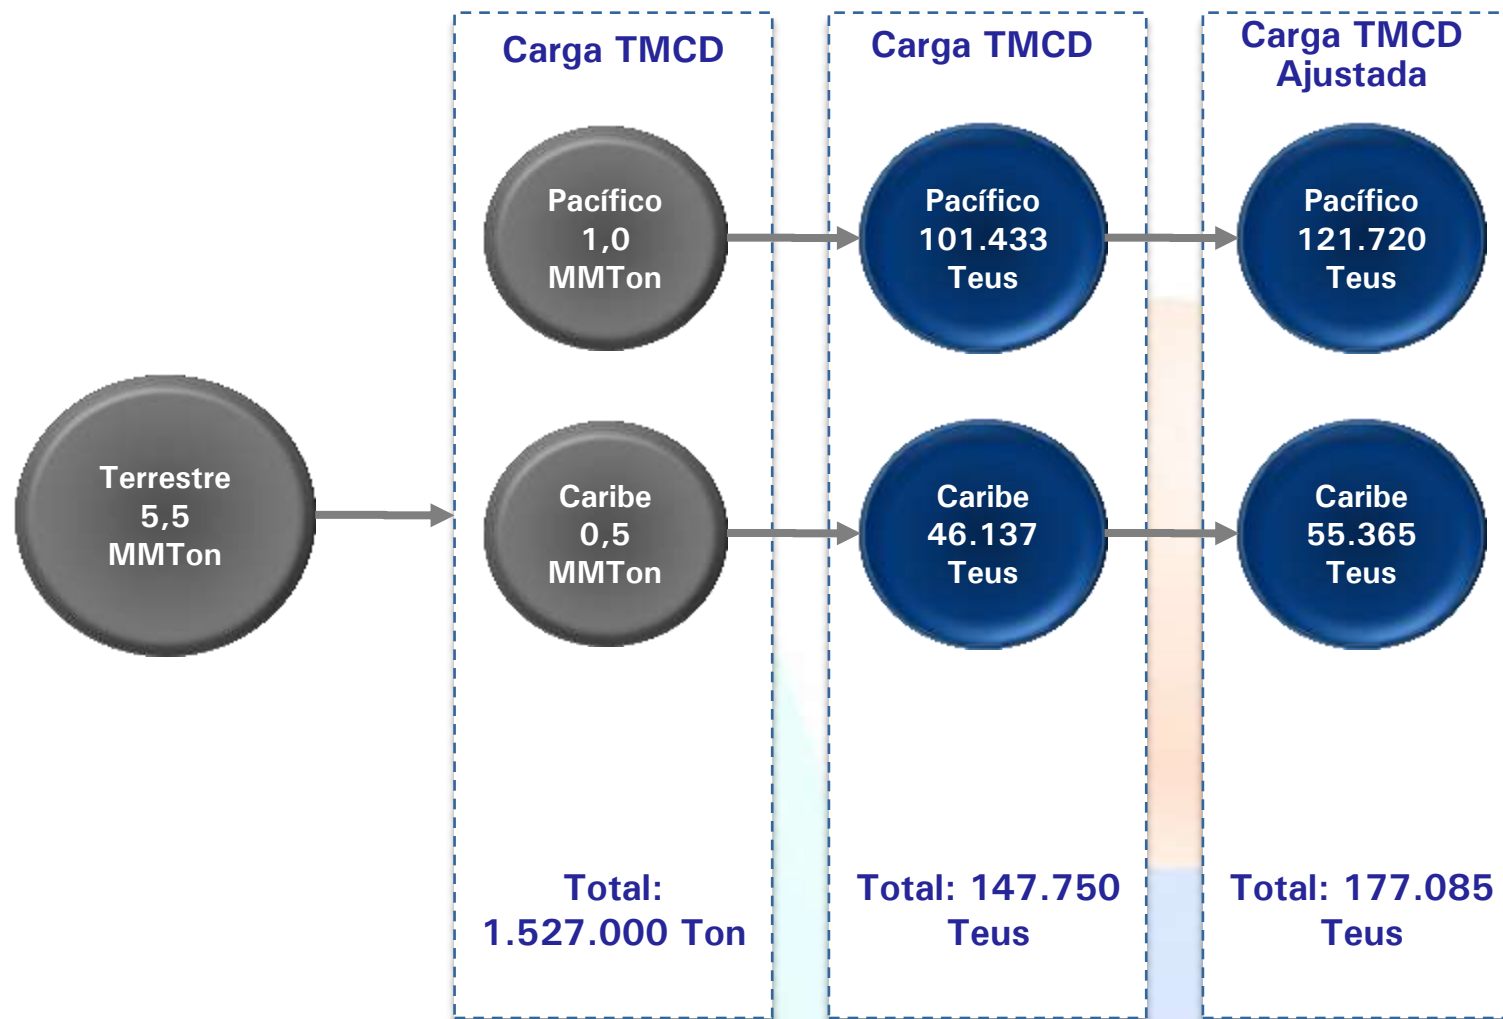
Terrestre
5,5
MMTon

Carga TMCD

Pacífico
1,0
MMTon

Caribe
0,5
MMTon

Total:
1.527.000 Ton

Carga TMCD

Pacífico
101.433
Teus

Caribe
46.137
Teus

Total: 147.750
Teus

Carga TMCD
Ajustada

Pacífico
121.720
Teus

Caribe
55.365
Teus

Total: 177.085
Teus